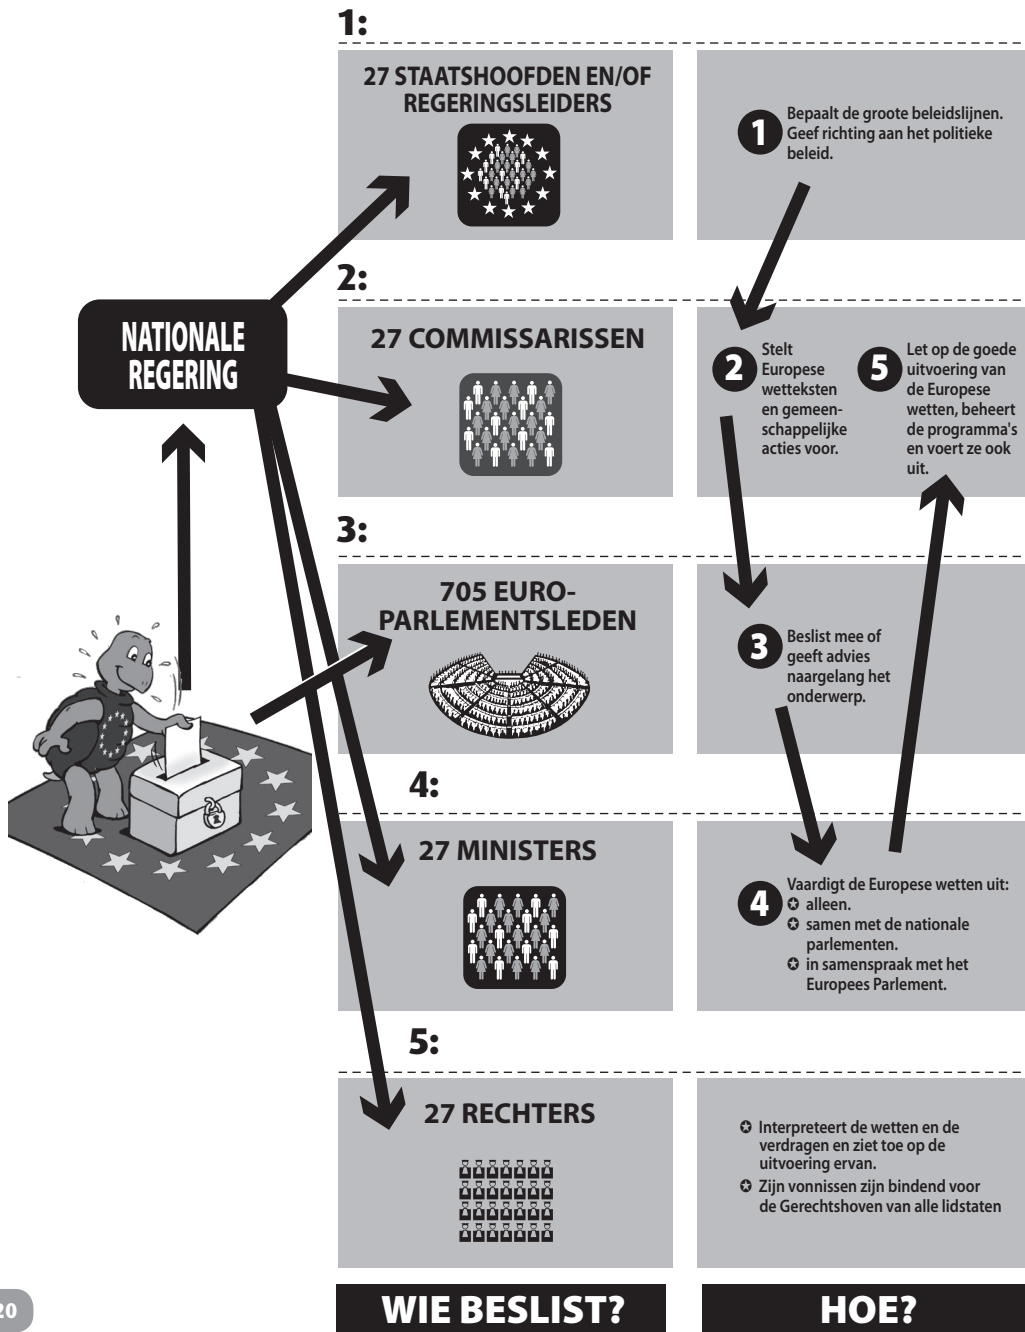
1:

27 STAATSHOOFDEN EN/OF REGERINGSLEIDERS

1 Bepaalt de groote beleidslijnen. Geef richting aan het politieke beleid.

2:

NATIONALE REGERING

27 COMMISSARISSEN

2 Stelt Europese wetteksten en gemeenschappelijke acties voor.

5 Let op de goede uitvoering van de Europese wetten, beheert de programma's en voert ze ook uit.

3:

705 EURO-PARLEMENTSLEDEN

3 Beslist mee of geeft advies naargelang het onderwerp.

4:

27 MINISTERS

4 Vaardigt de Europese wetten uit:
✪ alleen.
✪ samen met de nationale parlementen.
✪ in samenspraak met het Europees Parlement.

5:

27 RECHTERS

✪ Interpreteert de wetten en de verdragen en ziet toe op de uitvoering ervan.
✪ Zijn vonnissen zijn bindend voor de Gerechtshoven van alle lidstaten

20

WIE BESLIST?

HOE?